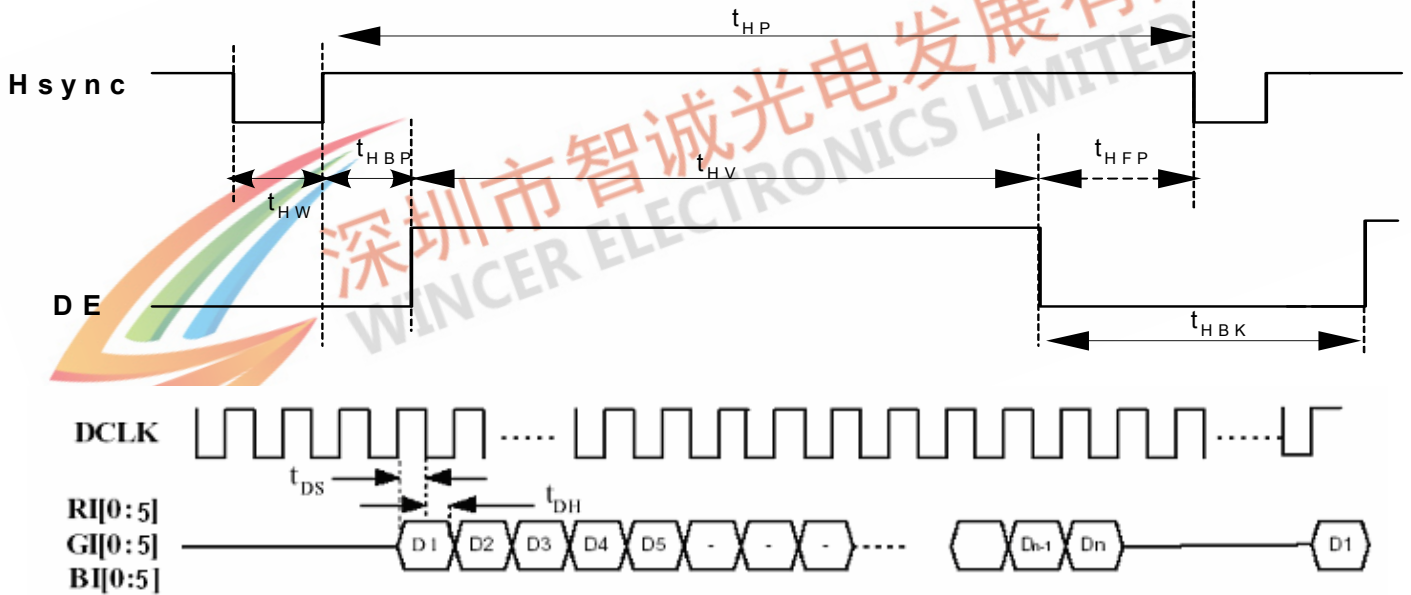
$t_{HP}$

Hsync

$t_{HBP}$

$t_{HV}$

$t_{HFP}$

$t_{HW}$

深圳市智诚光电发展有

WINCER ELECTRONICS LIMITED

DE

$t_{HBK}$

DCLK

$t_{DS}$

$t_{DH}$

RI[0:5]
GI[0:5]
BI[0:5]

D1 D2 D3 D4 D5 - - - Dn-1 Dn D1